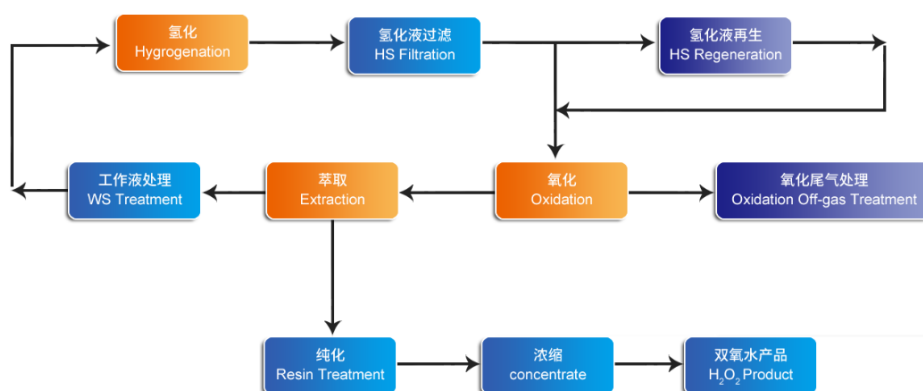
氢化
Hygrogenation

氢化液过滤
HS Filtration

氢化液再生
HS Regeneration

工作液处理
WS Treatment

萃取
Extraction

氧化
Oxidation

氧化尾气处理
Oxidation Off-gas Treatment

纯化
Resin Treatment

浓缩
concentrate

双氧水产品
$H_2O_2$ Product